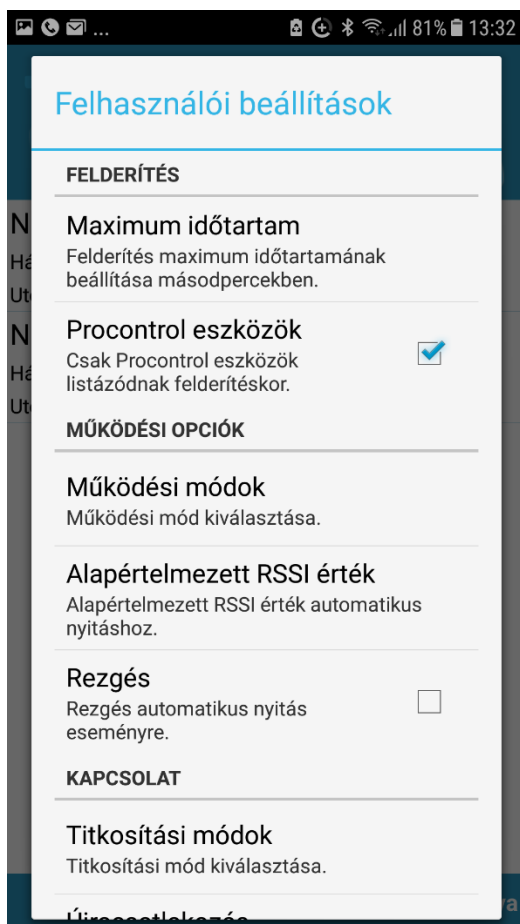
81% 13:32

Felhasználói beállítások

FELDERÍTÉS

Maximum időtartam
Felderítés maximum időtartamának beállítása másodpercekben.

Procontrol eszközök
Csak Procontrol eszközök listázódnak felderítéskor.

MŰKÖDÉSI OPCIÓK

Működési módok
Működési mód kiválasztása.

Alapértelmezett RSSI érték
Alapértelmezett RSSI érték automatikus nyitáshoz.

Rezgés
Rezgés automatikus nyitás eseményre.

KAPCSOLAT

Titkosítási módok
Titkosítási mód kiválasztása.

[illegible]